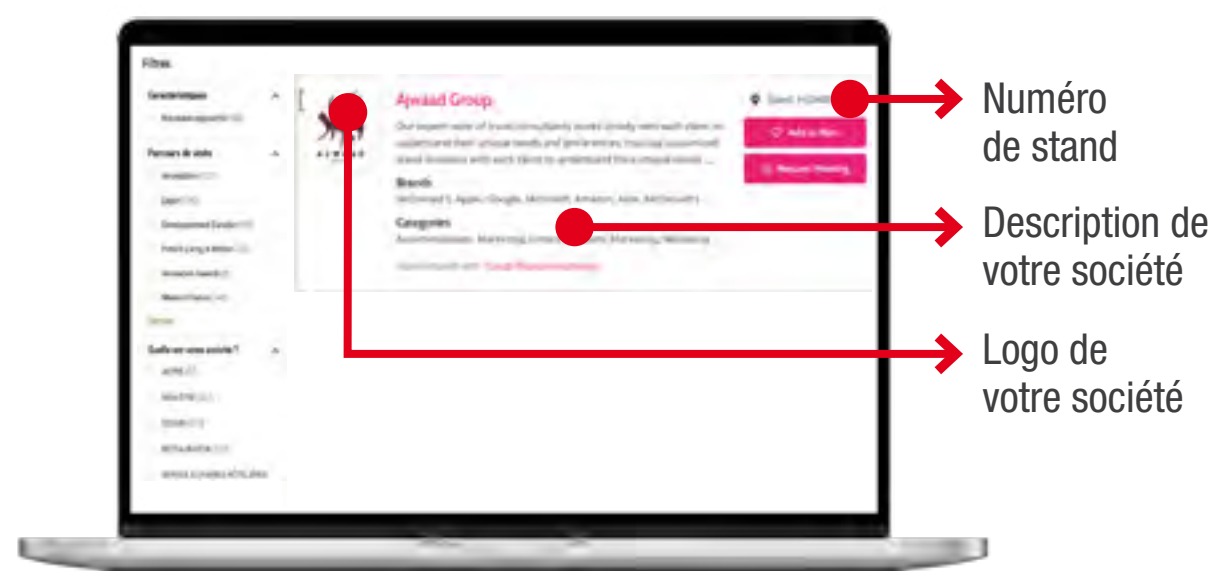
Filtres

Caractéristiques

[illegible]

Parcours de visite

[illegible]

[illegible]

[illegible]

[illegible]

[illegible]

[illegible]

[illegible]

Quelle est votre activité ?

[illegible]

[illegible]

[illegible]

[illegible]

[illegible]

Ajwaad Group

Our expert team of travel consultants works closely with each client to understand their unique needs and preferences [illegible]

Brands

McDonald's, Apple, Google, Microsoft, Amazon, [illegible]

Categories

Accommodation, Marketing, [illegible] Marketing, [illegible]

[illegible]

Stand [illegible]

Add to Plan

Request Meeting

Numéro de stand

Description de votre société

Logo de votre société